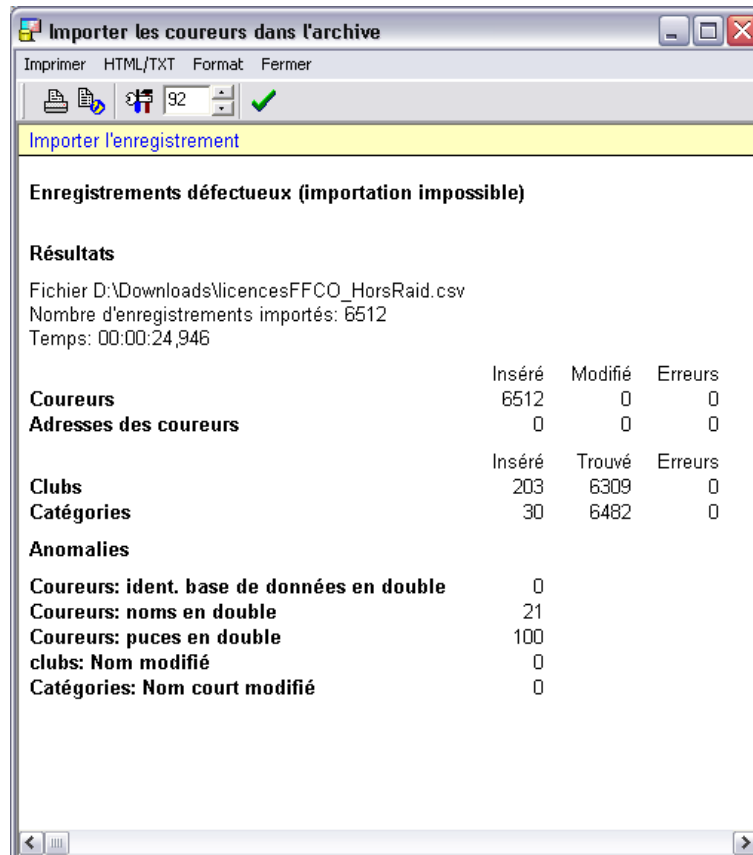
Importer les coureurs dans l'archive

Imprimer HTML/TXT Format Fermer

92

Importer l'enregistrement

Enregistrements défectueux (importation impossible)

Résultats

Fichier D:\Downloads\licencesFFCO_HorsRaid.csv
Nombre d'enregistrements importés: 6512
Temps: 00:00:24,946

| | Inséré | Modifié | Erreurs |
|---|---|---|---|
| Coureurs | 6512 | 0 | 0 |
| Adresses des coureurs | 0 | 0 | 0 |

| | Inséré | Trouvé | Erreurs |
|---|---|---|---|
| Clubs | 203 | 6309 | 0 |
| Catégories | 30 | 6482 | 0 |

Anomalies

| | |
|---|---|
| Coureurs: ident. base de données en double | 0 |
| Coureurs: noms en double | 21 |
| Coureurs: puces en double | 100 |
| clubs: Nom modifié | 0 |
| Catégories: Nom court modifié | 0 |